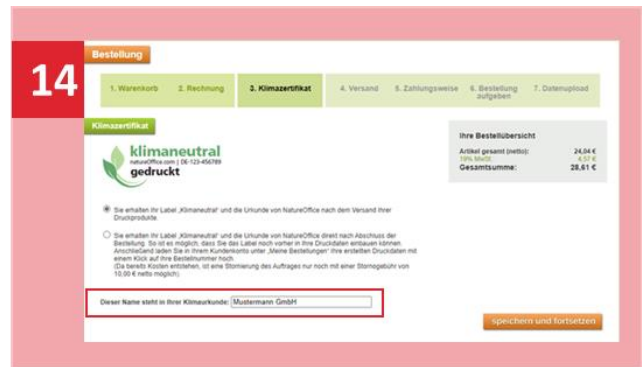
14

Bestellung

1. Warenkorb | 2. Rechnung | 3. Klimazertifikat | 4. Versand | 5. Zahlungsweise | 6. Bestellung aufgeben | 7. Datenupload

Klimazertifikat

klimaneutral
natureOffice.com | DE-123-456789
gedruckt

Sie erhalten Ihr Label „Klimaneutral" und die Urkunde von NatureOffice nach dem Versand Ihrer Druckprodukte.

Sie erhalten Ihr Label „Klimaneutral" und die Urkunde von NatureOffice direkt nach Abschluss der Bestellung. So ist es möglich, dass Sie das Label noch vorher in Ihre Druckdaten einbauen können. Anschließend laden Sie in Ihrem Kundenkonto unter „Meine Bestellungen" Ihre erstellten Druckdaten mit einem Klick auf Ihre Bestellnummer hoch.
(Da bereits Kosten entstehen, ist eine Stornierung des Auftrages nur noch mit einer Stornogebühr von 10,00 € netto möglich)

Dieser Name steht in Ihrer Klimaurkunde: Mustermann GmbH

Ihre Bestellübersicht

Artikel gesamt (netto): 24,04 €
19% MwSt. 4,57 €
Gesamtsumme: 28,61 €

speichern und fortsetzen